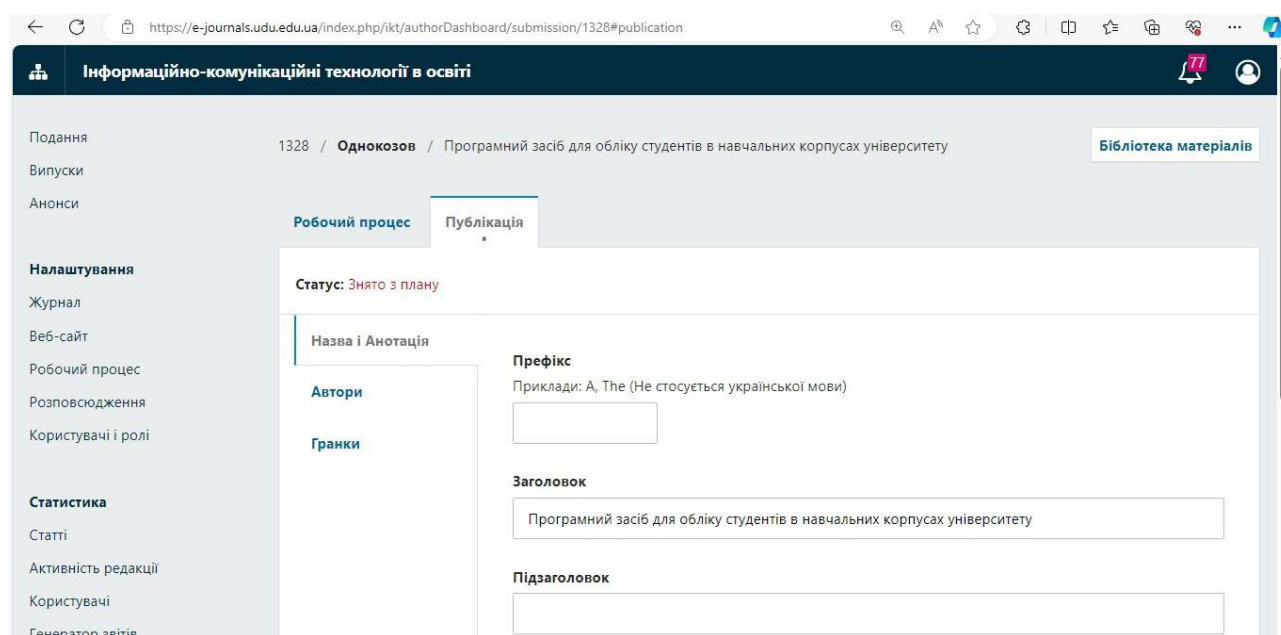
https://e-journals.udu.edu.ua/index.php/ikt/authorDashboard/submission/1328#publication

Інформаційно-комунікаційні технології в освіті

77

Подання
Випуски
Анонси

Налаштування
Журнал
Веб-сайт
Робочий процес
Розповсюдження
Користувачі і ролі

Статистика
Статті
Активність редакції
Користувачі
Генератор звітів

1328 / Однокозов / Програмний засіб для обліку студентів в навчальних корпусах університету

Бібліотека матеріалів

Робочий процес
Публікація

Статус: Знято з плану

Назва і Анотація
Автори
Гранки

Префікс
Приклади: A, The (Не стосується української мови)

Заголовок
Програмний засіб для обліку студентів в навчальних корпусах університету

Підзаголовок